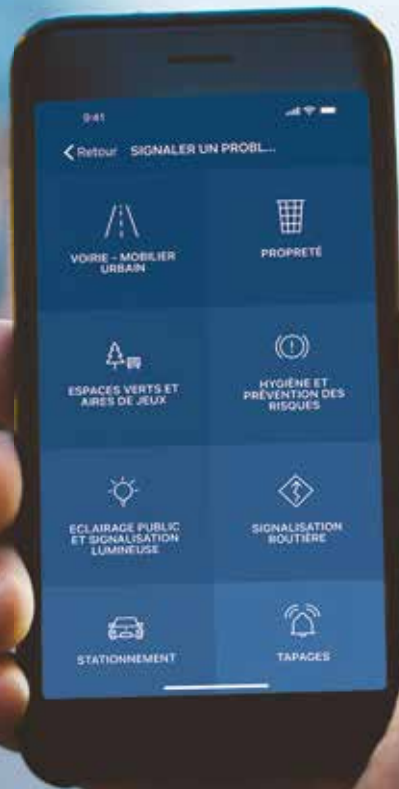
9:41

Retour SIGNALER UN PROBL...

VOIRIE – MOBILIER URBAIN

PROPRETÉ

ESPACES VERTS ET AIRES DE JEUX

HYGIÈNE ET PRÉVENTION DES RISQUES

ECLAIRAGE PUBLIC ET SIGNALISATION LUMINEUSE

SIGNALISATION ROUTIÈRE

STATIONNEMENT

TAPAGES